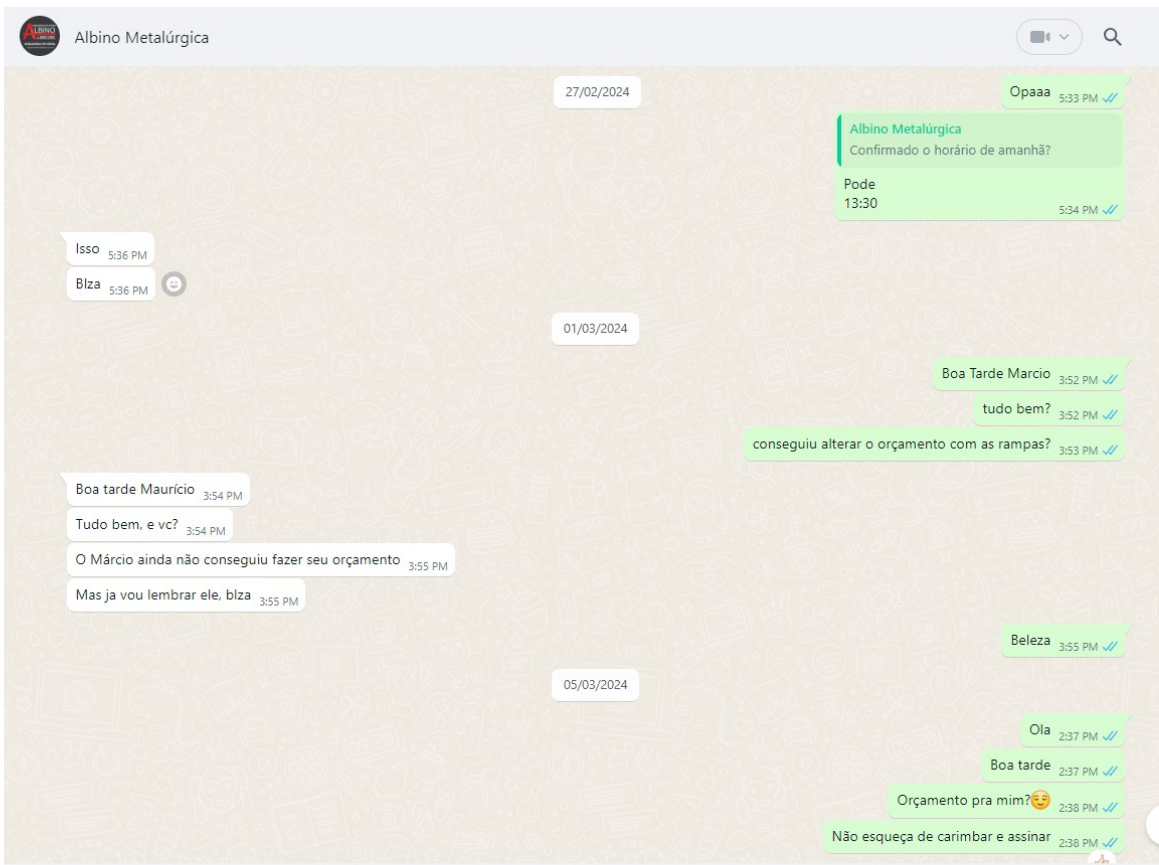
ALBINO

Albino Metalúrgica

27/02/2024

Opaaa 5:33 PM

Albino Metalúrgica
Confirmado o horário de amanhã?

Pode
13:30 5:34 PM

Isso 5:36 PM

Blza 5:36 PM

01/03/2024

Boa Tarde Marcio 3:52 PM

tudo bem? 3:52 PM

conseguiu alterar o orçamento com as rampas? 3:53 PM

Boa tarde Maurício 3:54 PM

Tudo bem, e vc? 3:54 PM

O Márcio ainda não conseguiu fazer seu orçamento 3:55 PM

Mas ja vou lembrar ele, blza 3:55 PM

Beleza 3:55 PM

05/03/2024

Ola 2:37 PM

Boa tarde 2:37 PM

Orçamento pra mim?😌 2:38 PM

Não esqueça de carimbar e assinar 2:38 PM